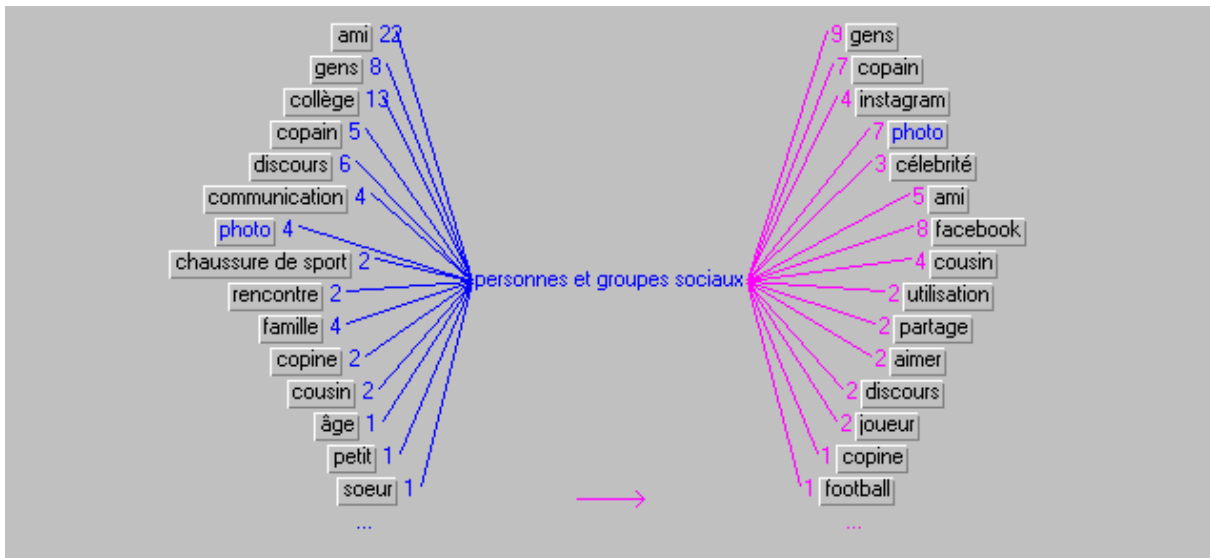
ami 22
gens 8
collège 13
copain 5
discours 6
communication 4
photo 4
chaussure de sport 2
rencontre 2
famille 4
copine 2
cousin 2
âge 1
petit 1
soeur 1
...

personnes et groupes sociaux

9 gens
7 copain
4 instagram
7 photo
3 célébrité
5 ami
8 facebook
4 cousin
2 utilisation
2 partage
2 aimer
2 discours
2 joueur
1 copine
1 football
...